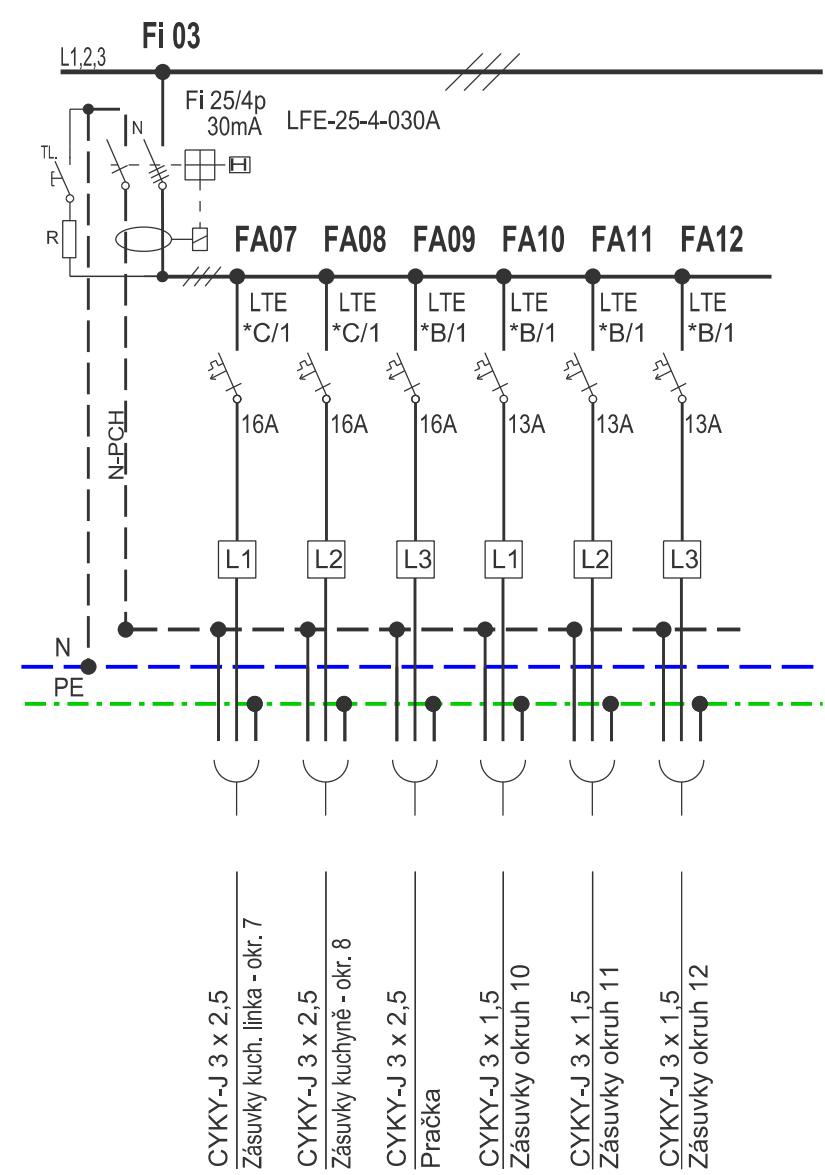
Fi 03

L1,2,3

Fi 25/4p
30mA

LFE-25-4-030A

N

TL

R

N-PCH

FA07 FA08 FA09 FA10 FA11 FA12

LTE
*C/1

LTE
*C/1

LTE
*B/1

LTE
*B/1

LTE
*B/1

LTE
*B/1

16A 16A 16A 13A 13A 13A

L1 L2 L3 L1 L2 L3

N

PE

CYKY-J 3 x 2,5
Zásuvky kuch. linka - okr. 7

CYKY-J 3 x 2,5
Zásuvky kuchyně - okr. 8

CYKY-J 3 x 2,5
Pračka

CYKY-J 3 x 1,5
Zásuvky okruh 10

CYKY-J 3 x 1,5
Zásuvky okruh 11

CYKY-J 3 x 1,5
Zásuvky okruh 12